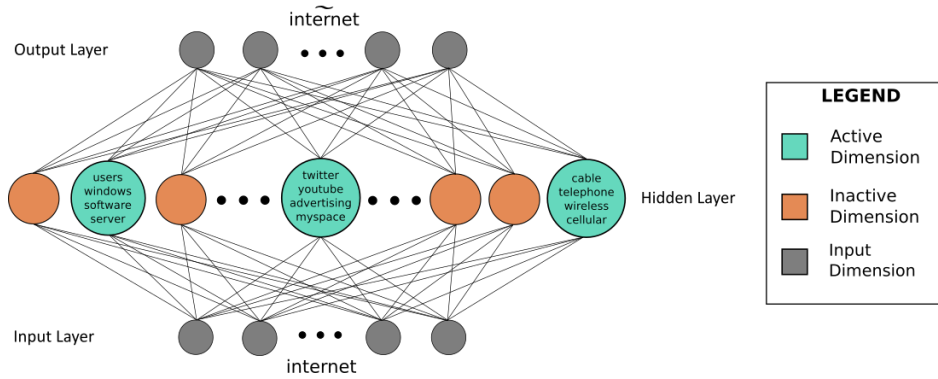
$\widetilde{\text{internet}}$

Output Layer

users windows software server

twitter youtube advertising myspace

cable telephone wireless cellular

Hidden Layer

Input Layer

internet

LEGEND

Active Dimension

Inactive Dimension

Input Dimension